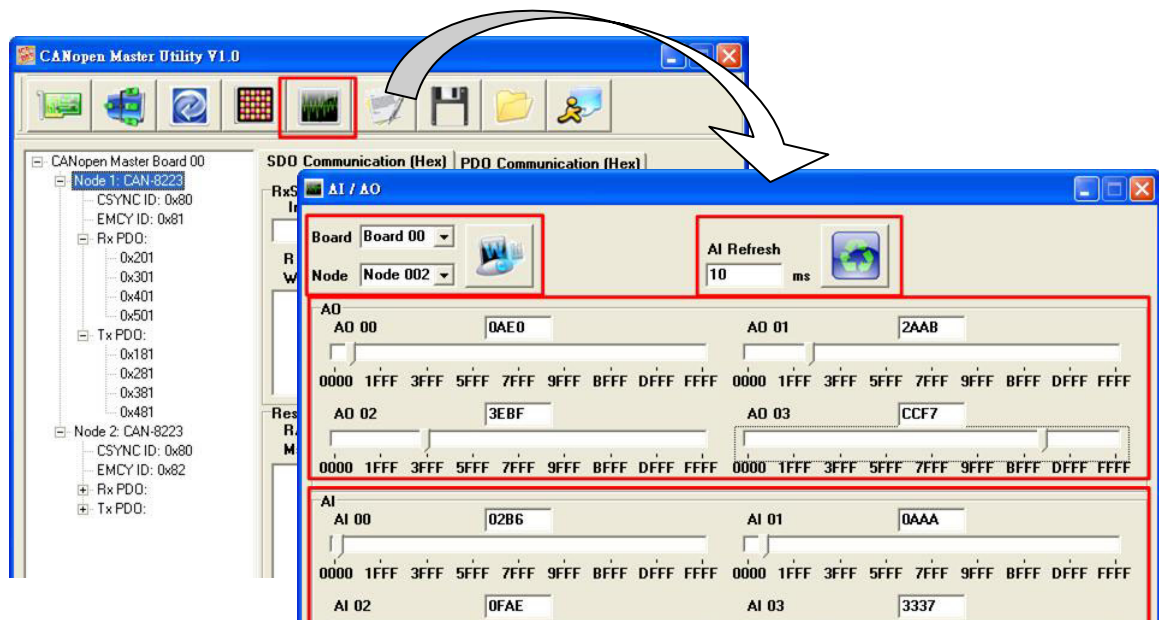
CANopen Master Utility V1.0

CANopen Master Board 00
Node 1: CAN-8223
CSYNC ID: 0x80
EMCY ID: 0x81
Rx PDO:
0x201
0x301
0x401
0x501
Tx PDO:
0x181
0x281
0x381
0x481
Node 2: CAN-8223
CSYNC ID: 0x80
EMCY ID: 0x82
Rx PDO:
Tx PDO:

SDO Communication (Hex) PDO Communication (Hex)
RxS
In
R
W
Res
R
M

AI / AO

Board Board 00
Node Node 002

AI Refresh
10 ms

AO
AO 00 0AE0
0000 1FFF 3FFF 5FFF 7FFF 9FFF BFFF DFFF FFFF
AO 01 2AAB
0000 1FFF 3FFF 5FFF 7FFF 9FFF BFFF DFFF FFFF
AO 02 3EBF
0000 1FFF 3FFF 5FFF 7FFF 9FFF BFFF DFFF FFFF
AO 03 CCF7
0000 1FFF 3FFF 5FFF 7FFF 9FFF BFFF DFFF FFFF

AI
AI 00 02B6
0000 1FFF 3FFF 5FFF 7FFF 9FFF BFFF DFFF FFFF
AI 01 0AAA
0000 1FFF 3FFF 5FFF 7FFF 9FFF BFFF DFFF FFFF
AI 02 0FAE
AI 03 3337